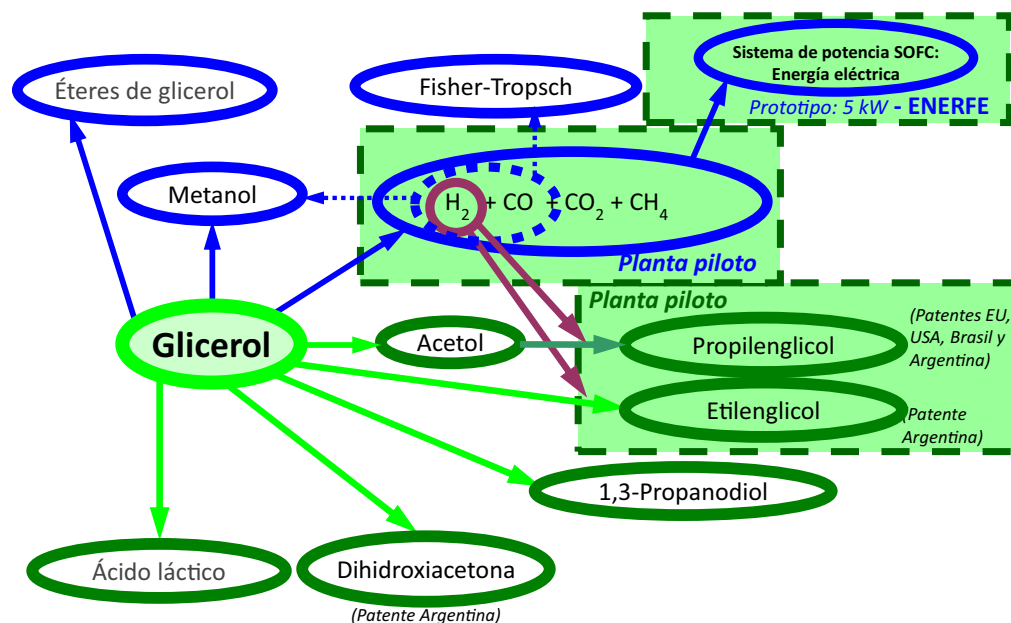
Sistema de potencia SOFC: Energía eléctrica

Prototipo: 5 kW - ENERFE

Éteres de glicerol

Fisher-Tropsch

Metanol

$H_2 + CO + CO_2 + CH_4$

Planta piloto

Planta piloto

Glicerol

Acetol

Propilenglicol

(Patentes EU, USA, Brasil y Argentina)

Etilenglicol

(Patente Argentina)

1,3-Propanodiol

Ácido láctico

Dihidroxiacetona

(Patente Argentina)